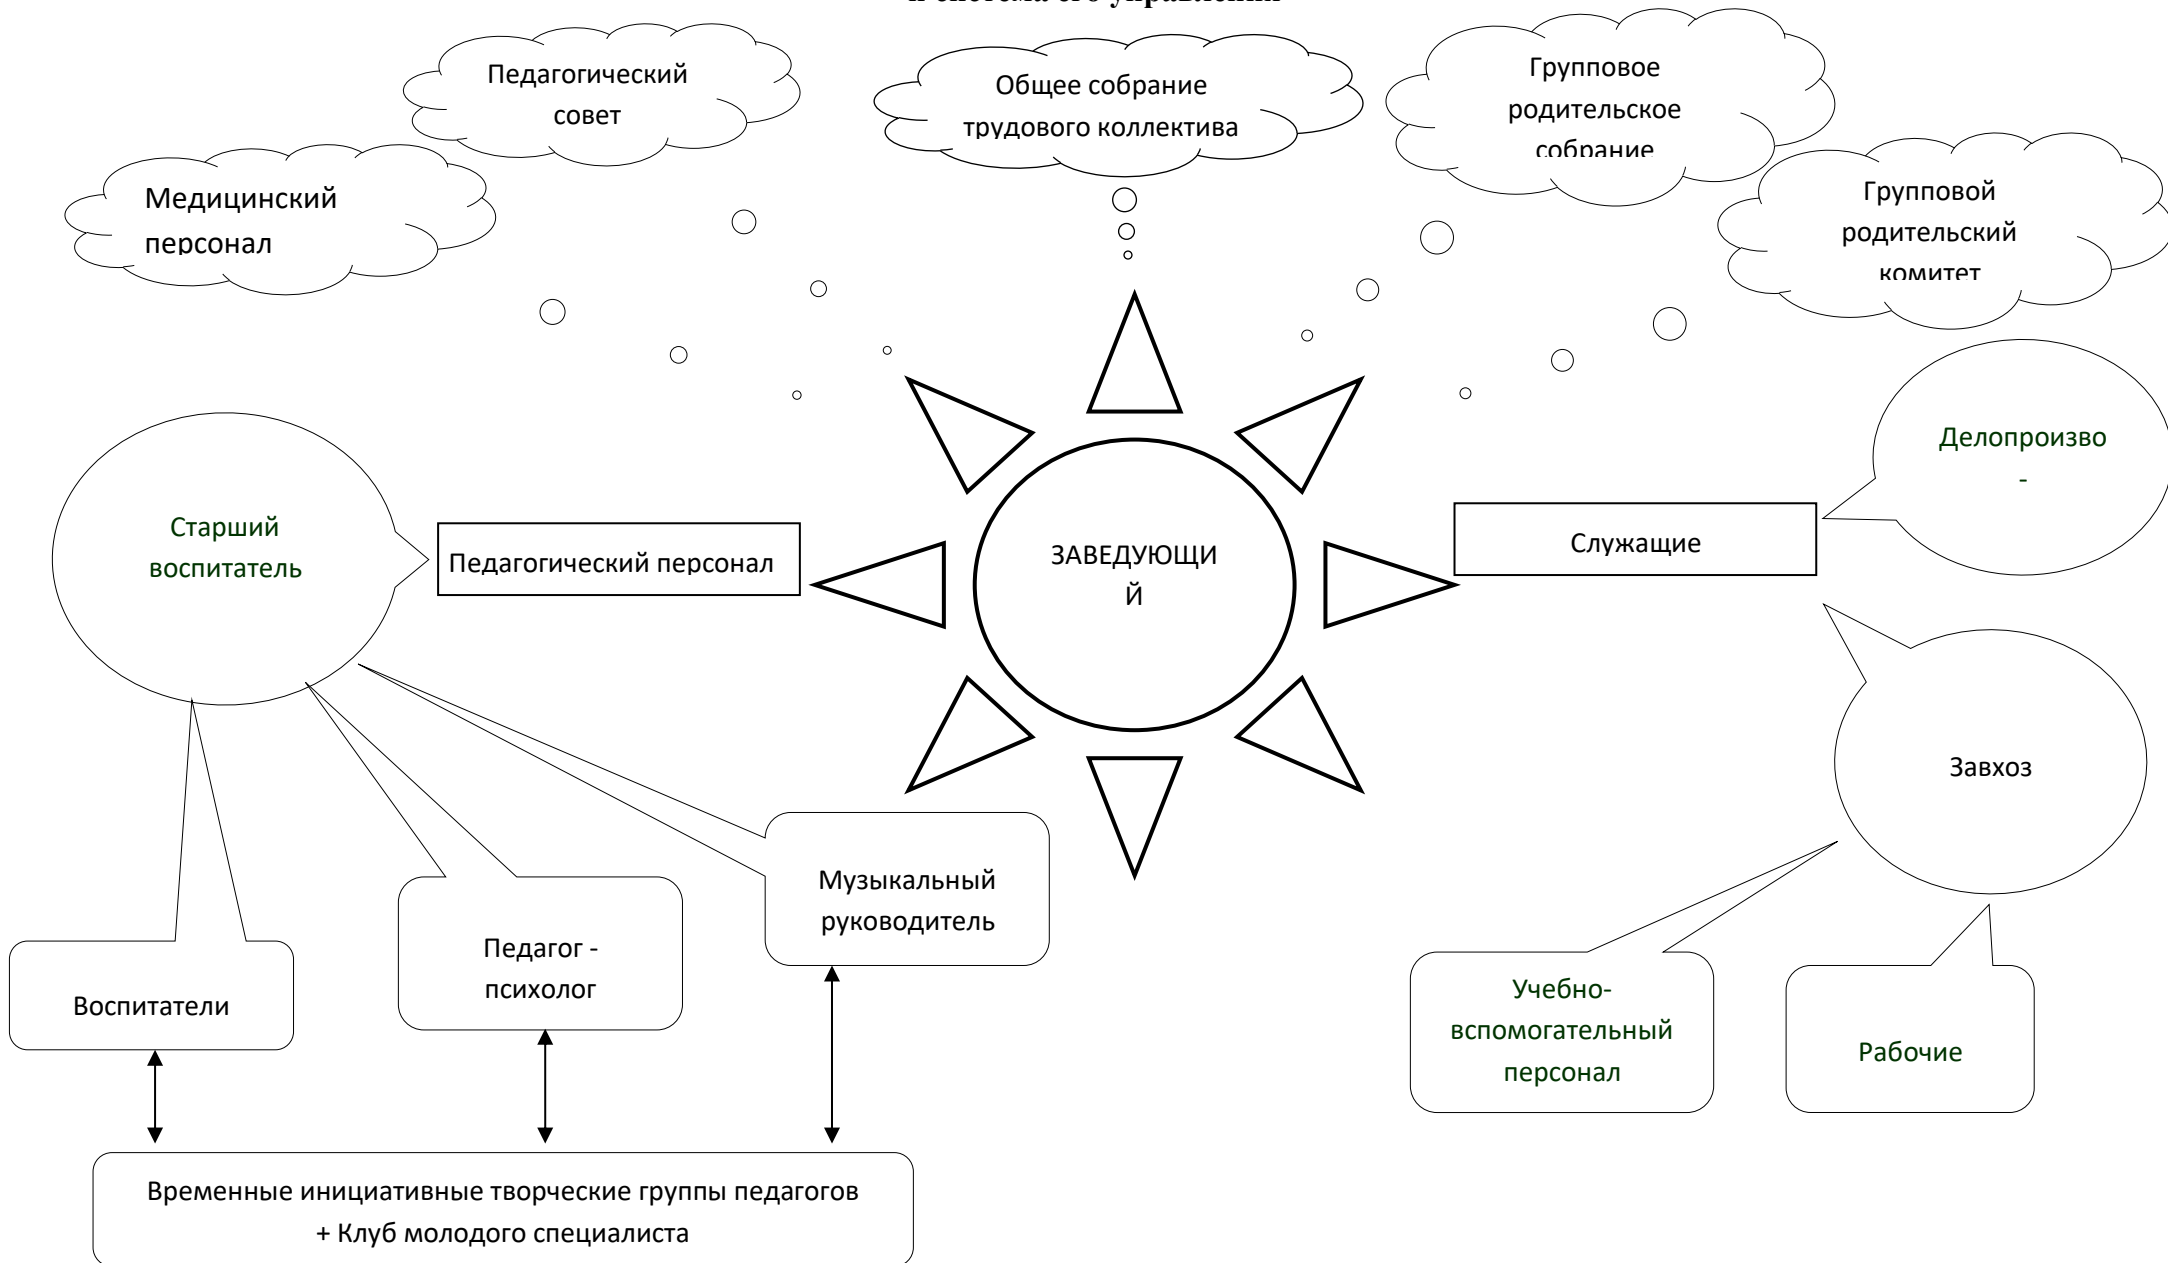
и система его управления

Педагогический совет

Общее собрание трудового коллектива

Групповое родительское собрание

Медицинский персонал

Групповой родительский комитет

Делопроизво-

Старший воспитатель

Педагогический персонал

ЗАВЕДУЮЩИЙ

Служащие

Завхоз

Музыкальный руководитель

Педагог - психолог

Воспитатели

Учебно-вспомогательный персонал

Рабочие

Временные инициативные творческие группы педагогов + Клуб молодого специалиста